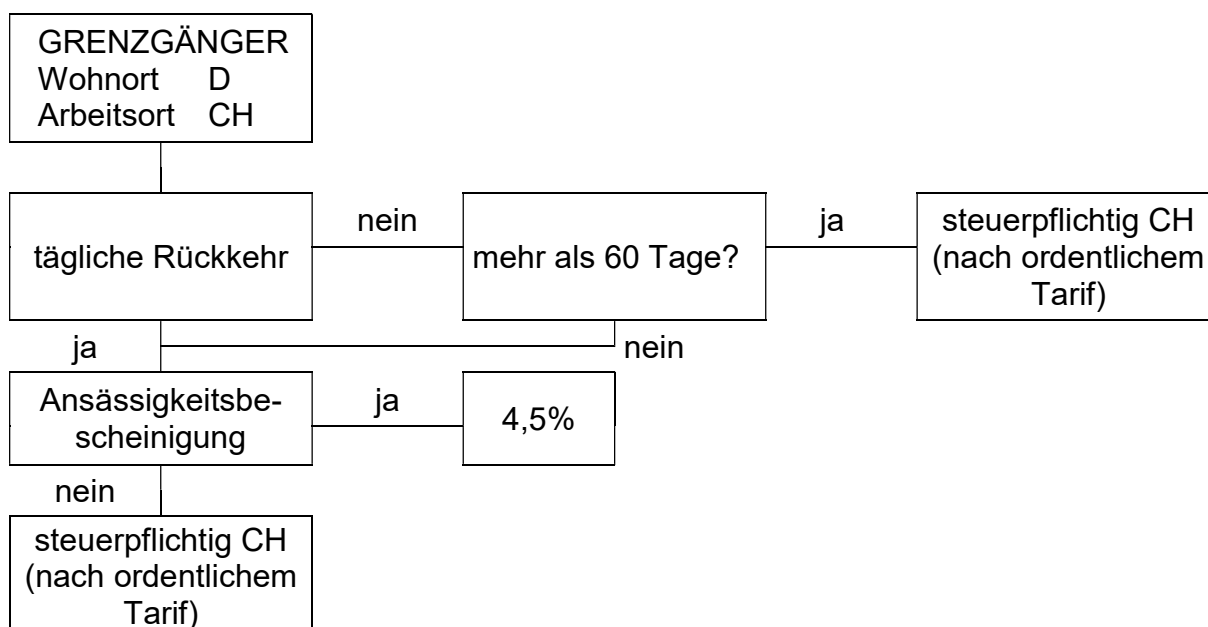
GRENZGÄNGER
Wohnort D
Arbeitsort CH

tägliche Rückkehr

nein

mehr als 60 Tage?

ja

steuerpflichtig CH (nach ordentlichem Tarif)

ja

nein

Ansässigkeitsbescheinigung

ja

4,5%

nein

steuerpflichtig CH (nach ordentlichem Tarif)